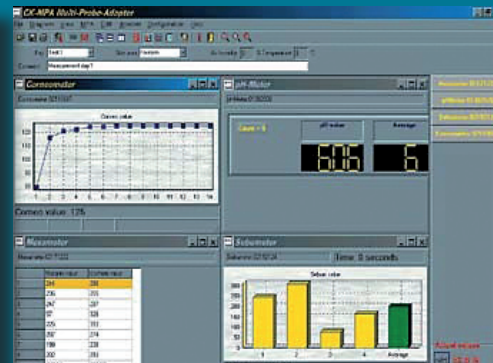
CK-MPA Multi-Probe-Adapter

File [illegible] View MPA Edit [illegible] Configuration Help

Comment: Measurement day1

Corneometer

Corneometer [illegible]

Current value

Current value: 12%

pH-Meter

pH-Meter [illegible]

Count = 6

pH value

Average

6.06

6

Mexameter

Mexameter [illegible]

| | Melanin value | Erythema value |
|---|---|---|
| 1 | 244 | 258 |
| 2 | 236 | 225 |
| 3 | 247 | 207 |
| 4 | 97 | 328 |
| 5 | 225 | 351 |
| 6 | 257 | 274 |
| 7 | 198 | 228 |
| 8 | 202 | 251 |

Sebumeter

Sebumeter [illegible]

Time: 0 seconds

Sebum value

1 2 3 4 Average

Corneometer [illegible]

pH-Meter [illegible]

Sebumeter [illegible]

Mexameter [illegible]

Actual values

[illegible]